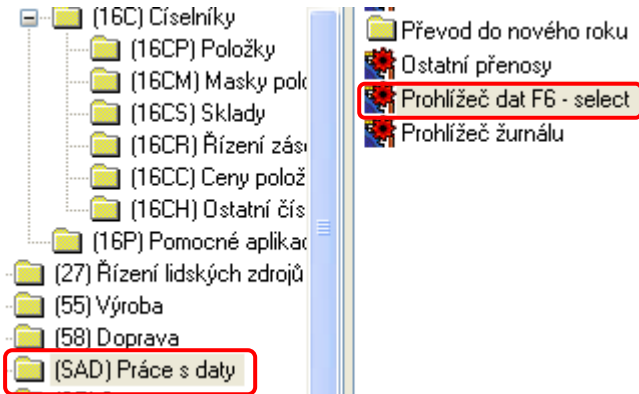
(16C) Číselníky
(16CP) Položky
(16CM) Masky polo
(16CS) Sklady
(16CR) Řízení zás
(16CC) Ceny polož
(16CH) Ostatní čís
(16P) Pomocné aplikac
(27) Řízení lidských zdrojů
(55) Výroba
(58) Doprava
(SAD) Práce s daty

Převod do nového roku
Ostatní přenosy
Prohlížeč dat F6 - select
Prohlížeč žurnálu